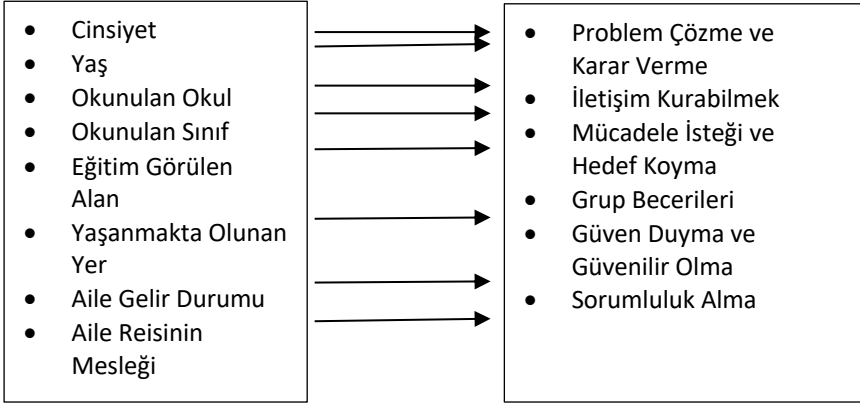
- Cinsiyet
- Yaş
- Okunulan Okul
- Okunulan Sınıf
- Eğitim Görülen Alan
- Yaşanmakta Olunan Yer
- Aile Gelir Durumu
- Aile Reisinin Mesleği

- Problem Çözme ve Karar Verme
- İletişim Kurabilmek
- Mücadele İsteği ve Hedef Koyma
- Grup Becerileri
- Güven Duyma ve Güvenilir Olma
- Sorumluluk Alma